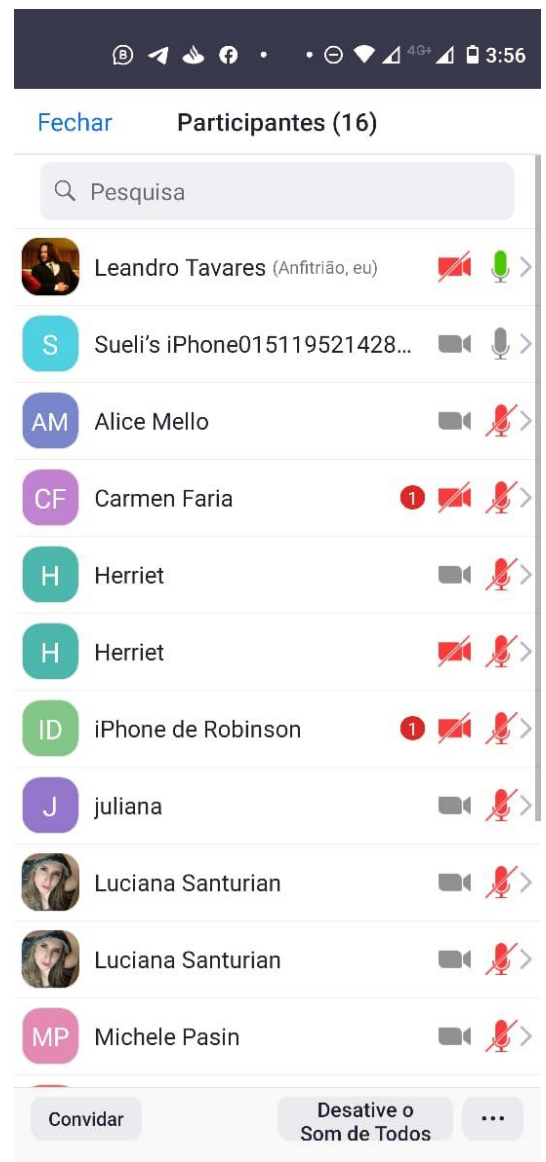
4G+ 3:56

Fechar Participantes (16)

Pesquisa

Leandro Tavares (Anfitrião, eu)

S Sueli's iPhone015119521428...

AM Alice Mello

CF Carmen Faria 1

H Herriet

H Herriet

ID iPhone de Robinson 1

J juliana

Luciana Santurian

Luciana Santurian

MP Michele Pasin

Convidar

Desative o Som de Todos

...